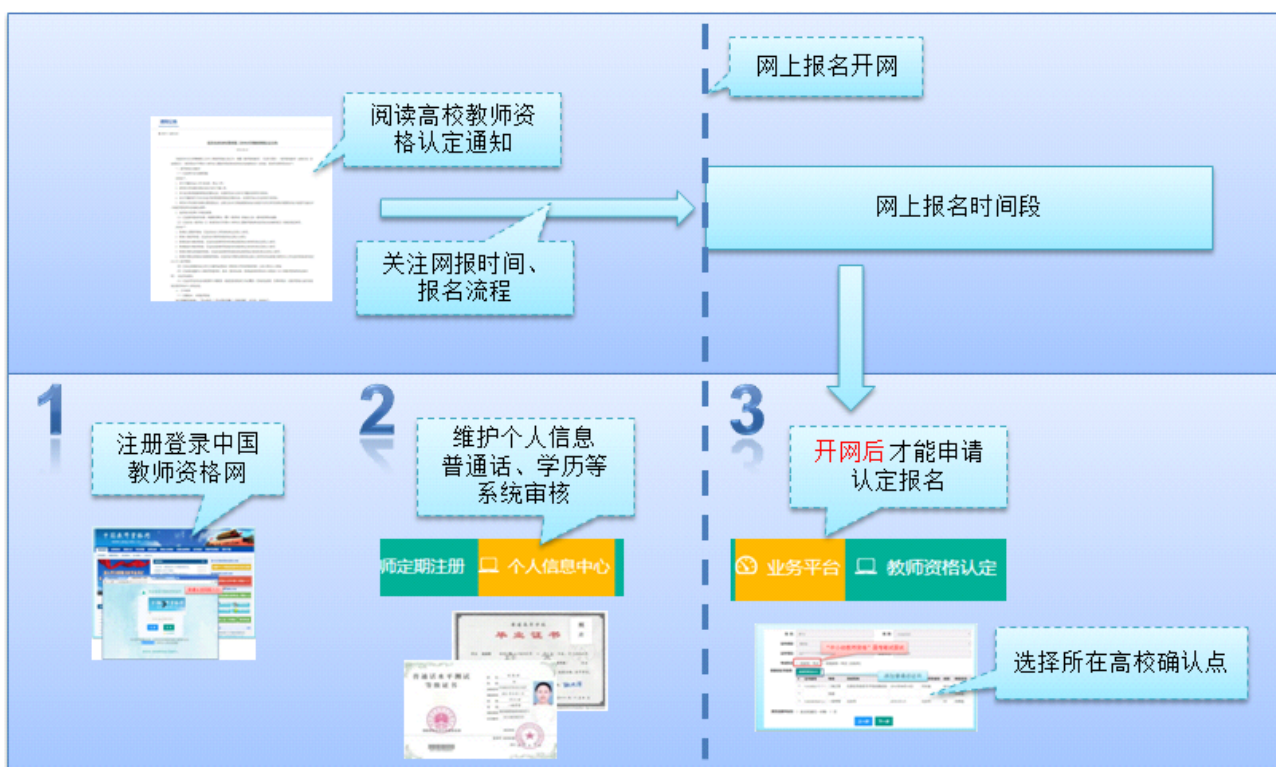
网上报名开网

阅读高校教师资格认定通知

网上报名时间段

关注网报时间、报名流程

1

注册登录中国教师资格网

2

维护个人信息普通话、学历等系统审核

师定期注册 个人信息中心

毕业证书

3

开网后才能申请认定报名

业务平台 教师资格认定

选择所在高校确认点